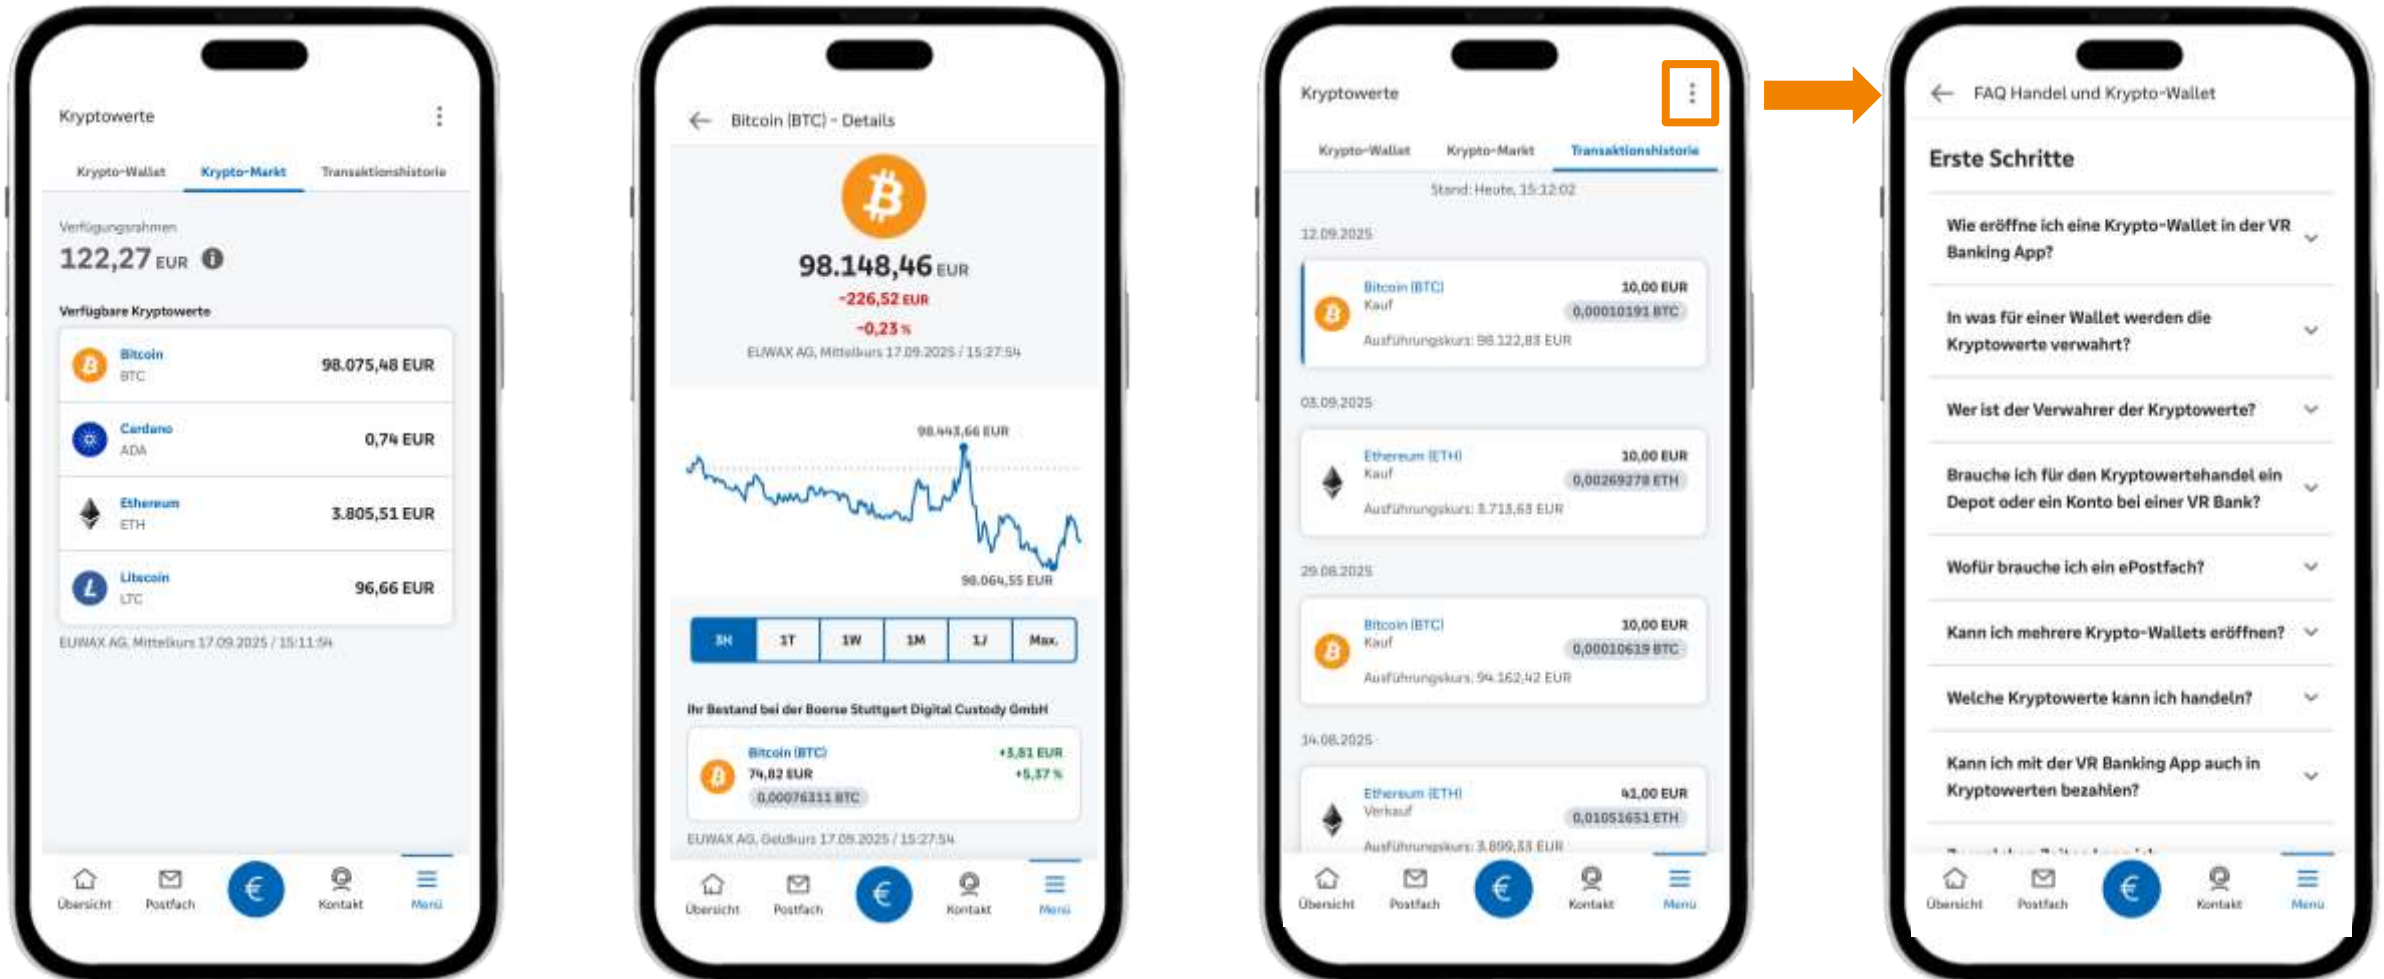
Kryptowerte

Krypto-Wallet Krypto-Markt Transaktionshistorie

Verfügungsrahmen
122,27 EUR

Verfügbare Kryptowerte

Bitcoin
BTC
98.075,48 EUR

Cardano
ADA
0,74 EUR

Ethereum
ETH
3.805,51 EUR

Litecoin
LTC
96,66 EUR

EUWAX AG, Mittelkurs 17.09.2025 / 15:11:54

Übersicht Postfach € Kontakt Menü

Bitcoin (BTC) - Details

98.148,46 EUR
-226,52 EUR
-0,23 %
EUWAX AG, Mittelkurs 17.09.2025 / 15:27:54

98.443,66 EUR
98.064,55 EUR

8H 1T 1W 1M 1J Max.

Ihr Bestand bei der Boerse Stuttgart Digital Custody GmbH

Bitcoin (BTC)
74,82 EUR
0,00076311 BTC
+3,81 EUR
+5,37 %

EUWAX AG, Geldkurs 17.09.2025 / 15:27:54

Übersicht Postfach € Kontakt Menü

Kryptowerte

Krypto-Wallet Krypto-Markt Transaktionshistorie

Stand: Heute, 15:12:02

12.09.2025

Bitcoin (BTC)
Kauf
10,00 EUR
0,00010191 BTC
Ausführungskurs: 98.122,83 EUR

03.09.2025

Ethereum (ETH)
Kauf
10,00 EUR
0,00269278 ETH
Ausführungskurs: 3.713,63 EUR

29.08.2025

Bitcoin (BTC)
Kauf
10,00 EUR
0,00010619 BTC
Ausführungskurs: 94.162,42 EUR

14.08.2025

Ethereum (ETH)
Verkauf
41,00 EUR
0,01051651 ETH
Ausführungskurs: 3.899,33 EUR

Übersicht Postfach € Kontakt Menü

FAQ Handel und Krypto-Wallet

Erste Schritte

Wie eröffne ich eine Krypto-Wallet in der VR Banking App?

In was für einer Wallet werden die Kryptowerte verwahrt?

Wer ist der Verwahrer der Kryptowerte?

Brauche ich für den Kryptowertehandel ein Depot oder ein Konto bei einer VR Bank?

Wofür brauche ich ein ePostfach?

Kann ich mehrere Krypto-Wallets eröffnen?

Welche Kryptowerte kann ich handeln?

Kann ich mit der VR Banking App auch in Kryptowerten bezahlen?

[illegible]

Übersicht Postfach € Kontakt Menü